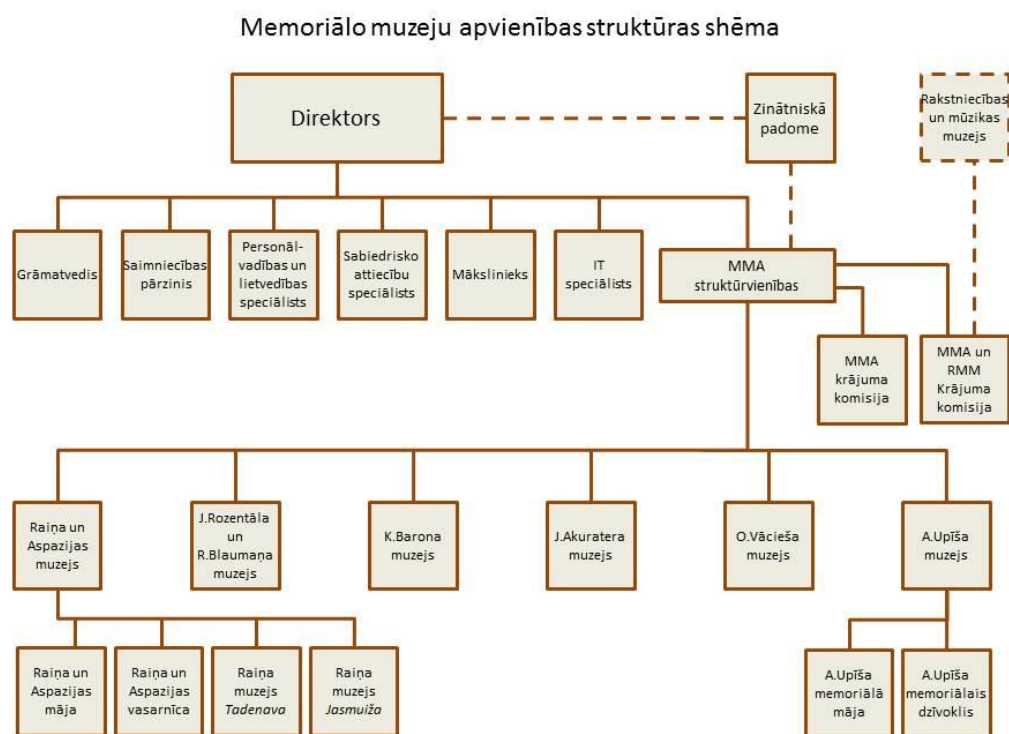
Memoriālo muzeju apvienības struktūras shēma

Direktors

Zinātniskā padome

Rakstniecības un mūzikas muzejs

Grāmatvedis

Saimniecības pārzinis

Personālvadības un lietvedības speciālists

Sabiedrisko attiecību speciālists

Mākslinieks

IT speciālists

MMA struktūrvienības

MMA krājuma komisija

MMA un RMM Krājuma komisija

Raiņa un Aspazijas muzejs

J.Rozentāla un R.Blaumaņa muzejs

K.Barona muzejs

J.Akuratera muzejs

O.Vācieša muzejs

A.Upīša muzejs

Raiņa un Aspazijas māja

Raiņa un Aspazijas vasarnīca

Raiņa muzejs *Tadenava*

Raiņa muzejs *Jasmuiža*

A.Upīša memoriālā māja

A.Upīša memoriālais dzīvoklis